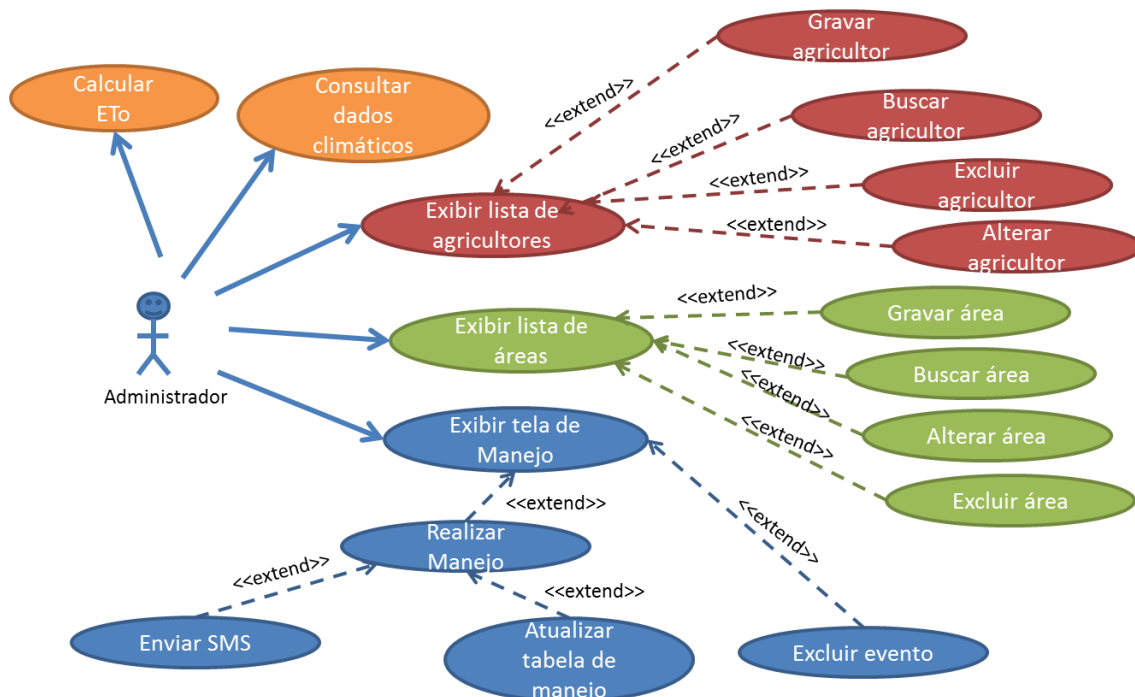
Calcular ETo

Consultar dados climáticos

Gravar agricultor

Buscar agricultor

Excluir agricultor

Alterar agricultor

<<extend>>

<<extend>>

<<extend>>

<<extend>>

Exibir lista de agricultores

Administrador

<<extend>>

Exibir lista de áreas

Gravar área

<<extend>>

Buscar área

<<extend>>

Alterar área

<<extend>>

Excluir área

Exibir tela de Manejo

<<extend>>

<<extend>>

Realizar Manejo

<<extend>>

<<extend>>

Enviar SMS

Atualizar tabela de manejo

Excluir evento